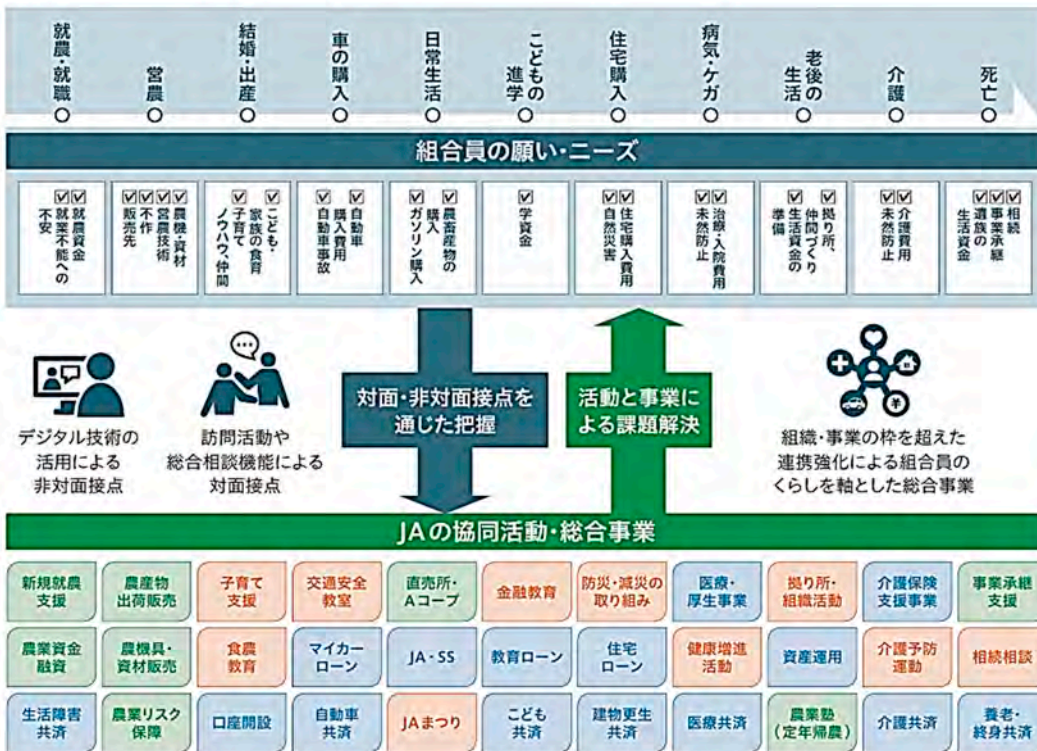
就農・就職　営農　結婚・出産　車の購入　日常生活　こどもの進学　住宅購入　病気・ケガ　老後の生活　介護　死亡

組合員の願い・ニーズ

☑就農資金 ☑就業不能への不安

☑農機・資材 ☑営農技術 ☑不作 ☑販売先

☑こども・家族の食育 ☑子育てノウハウ、仲間

☑自動車購入費用 ☑自動車事故

☑農畜産物の購入 ☑ガソリン購入

☑学資金

☑住宅購入費用 ☑自然災害

☑治療・入院費用 ☑未然防止

☑拠り所、仲間づくり ☑生活資金の準備

☑介護費用 ☑未然防止

☑相続 ☑事業承継 ☑遺族の生活資金

デジタル技術の活用による非対面接点

訪問活動や総合相談機能による対面接点

対面・非対面接点を通じた把握

活動と事業による課題解決

組織・事業の枠を超えた連携強化による組合員のくらしを軸とした総合事業

JAの協同活動・総合事業

| 新規就農支援 | 農産物出荷販売 | 子育て支援 | 交通安全教室 | 直売所・Aコープ | 金融教育 | 防災・減災の取り組み | 医療・厚生事業 | 拠り所・組織活動 | 介護保険支援事業 | 事業承継支援 |
|---|---|---|---|---|---|---|---|---|---|---|
| 農業資金融資 | 農機具・資材販売 | 食農教育 | マイカーローン | JA・SS | 教育ローン | 住宅ローン | 健康増進活動 | 資産運用 | 介護予防運動 | 相続相談 |
| 生活障害共済 | 農業リスク保障 | 口座開設 | 自動車共済 | JAまつり | こども共済 | 建物更生共済 | 医療共済 | 農業塾（定年帰農） | 介護共済 | 養老・終身共済 |